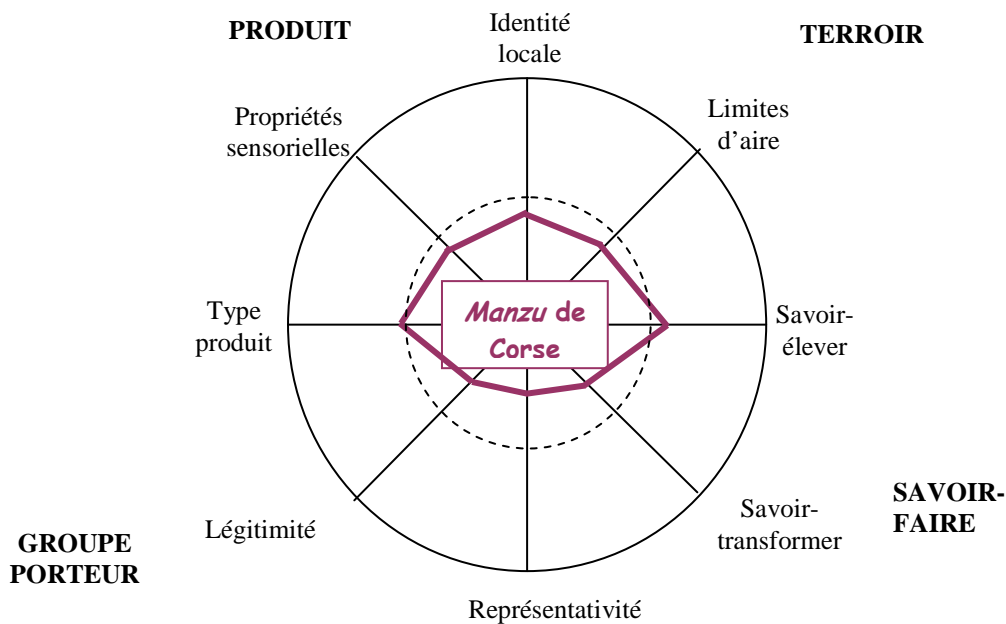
PRODUIT

Identité locale

TERROIR

Propriétés sensorielles

Limites d'aire

Type produit

*Manzu* de Corse

Savoir-élever

Légitimité

Savoir-transformer

SAVOIR-FAIRE

GROUPE PORTEUR

Représentativité